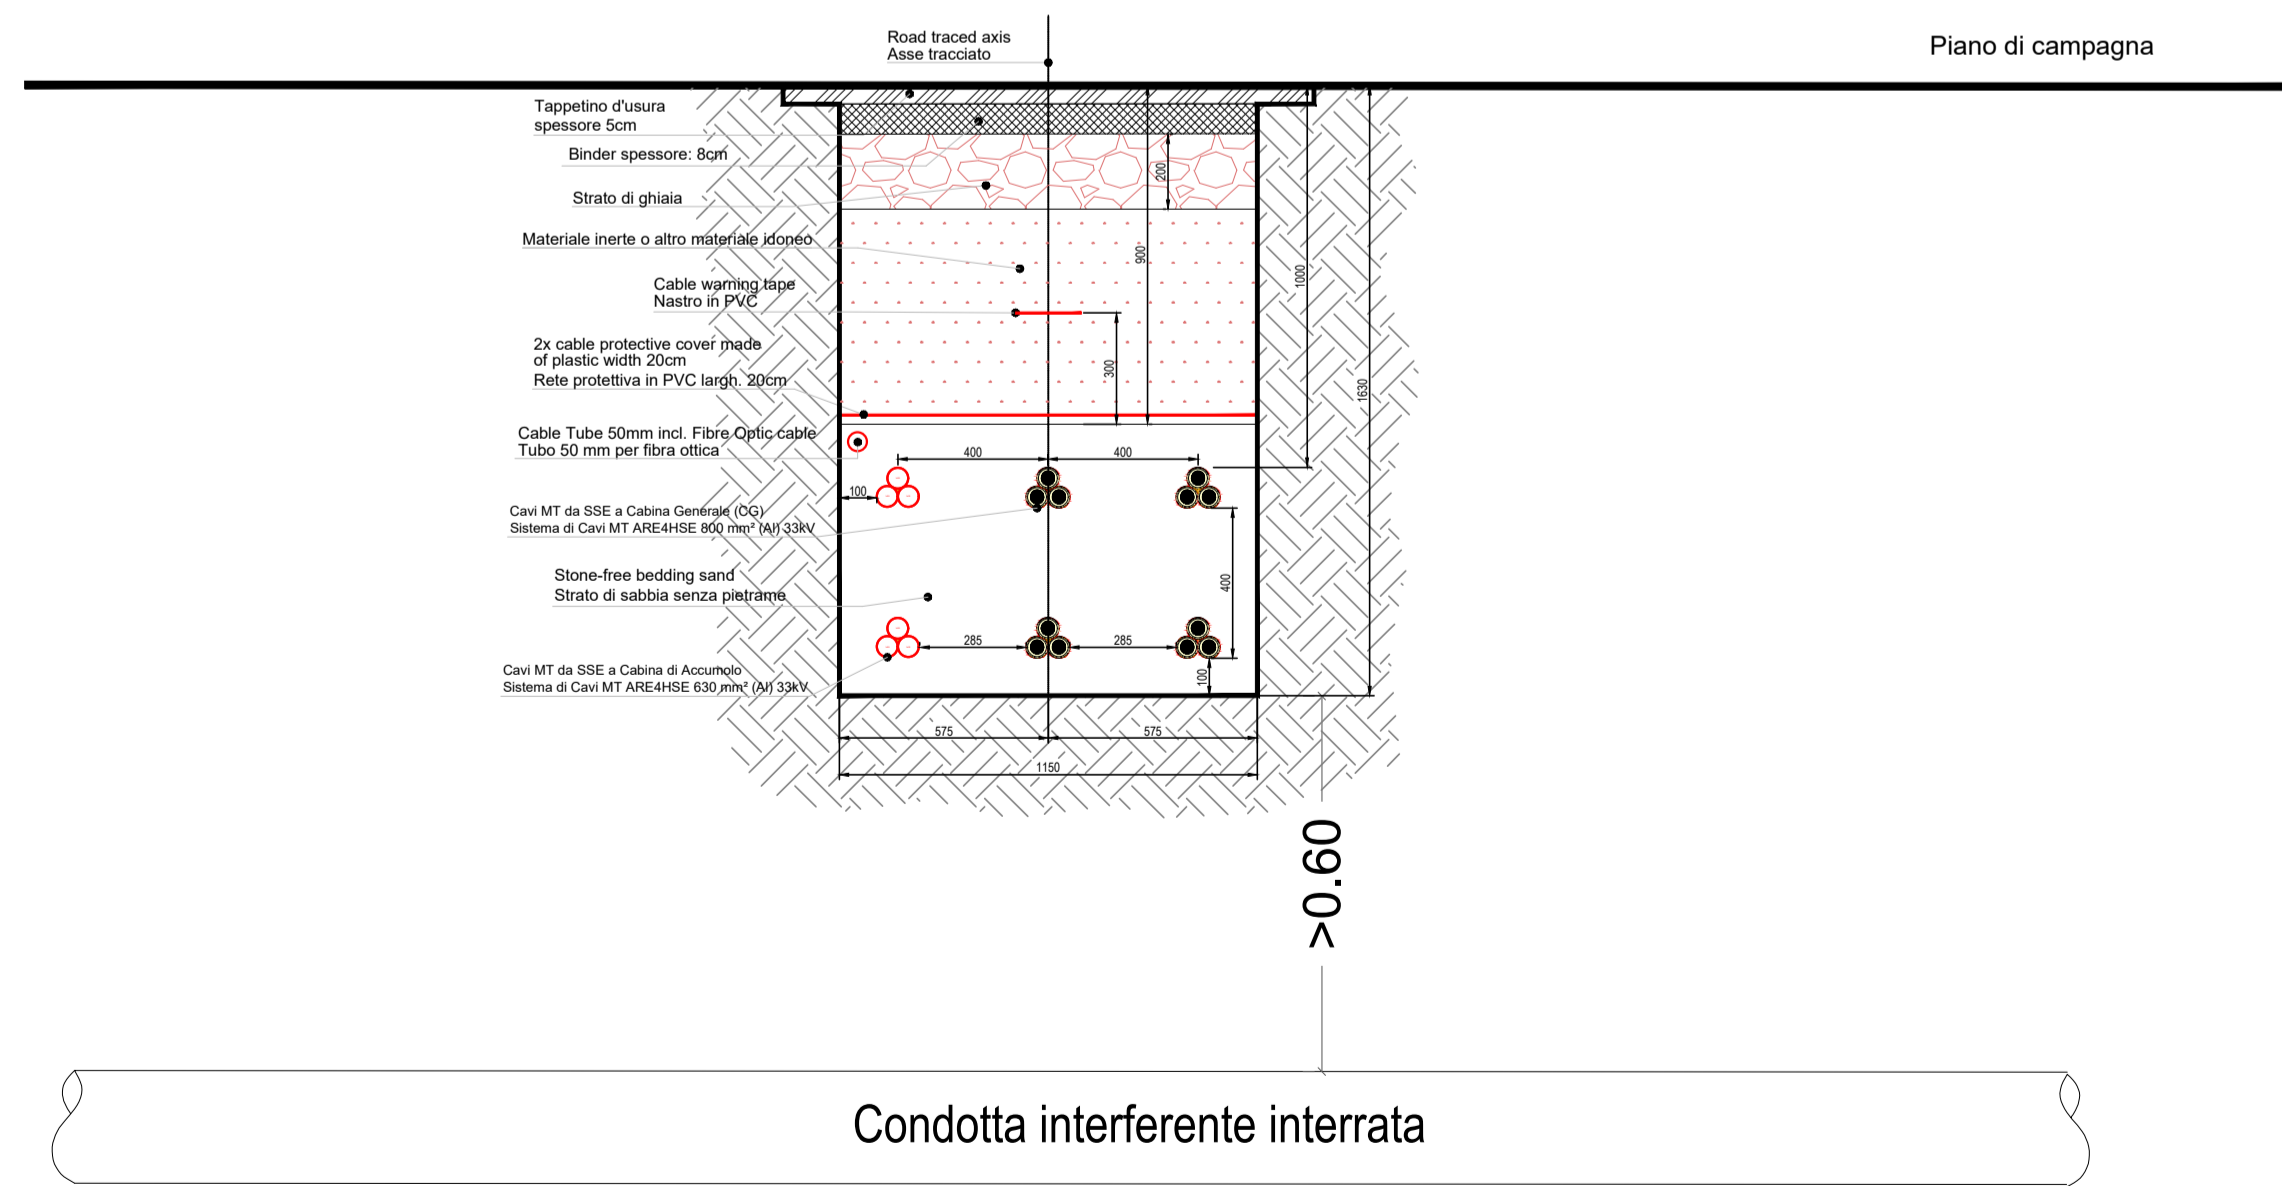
Road traced axis
Asse tracciato

Piano di campagna

Tappetino d'usura
spessore 5cm

Binder spessore: 8cm

Strato di ghiaia

Materiale inerte o altro materiale idoneo

Cable warning tape
Nastro in PVC

2x cable protective cover made of plastic width 20cm
Rete protettiva in PVC largh. 20cm

Cable Tube 50mm incl. Fibre Optic cable
Tubo 50 mm per fibra ottica

Cavi MT da SSE a Cabina Generale (CG)
Sistema di Cavi MT ARE4HSE 800 mm² (Al) 33kV

Stone-free bedding sand
Strato di sabbia senza pietrame

Cavi MT da SSE a Cabina di Accumolo
Sistema di Cavi MT ARE4HSE 630 mm² (Al) 33kV

200
900
1000
1630
300
400
400
100
400
285
285
100
575
575
1150

>0.60

Condotta interferente interrata